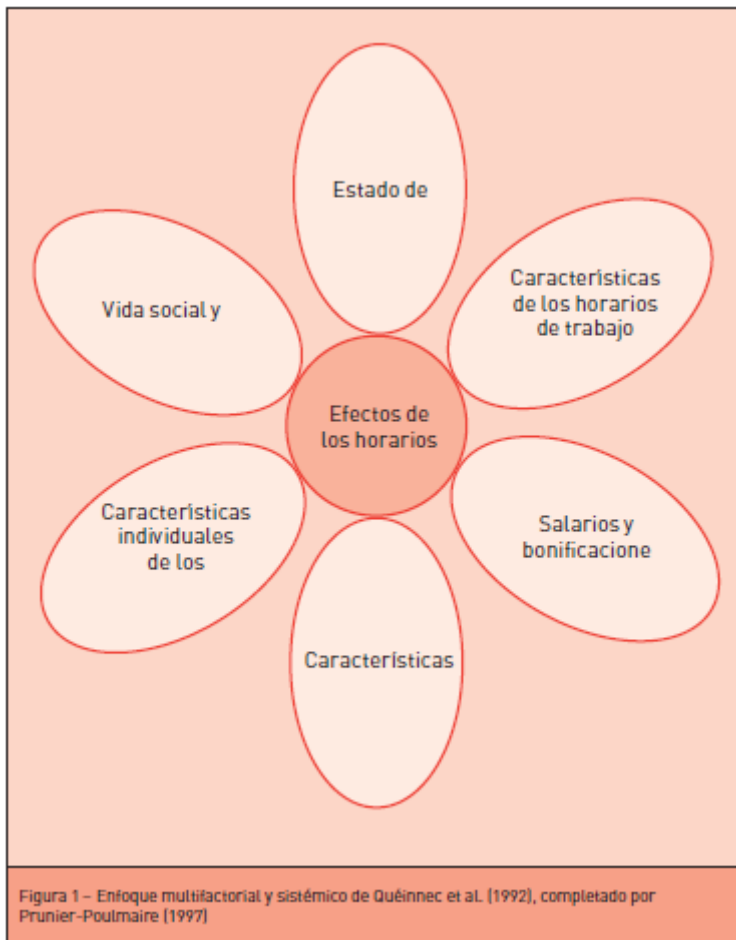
Estado de

Vida social y

Características de los horarios de trabajo

Efectos de los horarios

Características individuales de los

Salarios y bonificacione

Características

Figura 1 – Enfoque multifactorial y sistémico de Quéinnec et al. (1992), completado por Prunier-Poulmaire (1997)